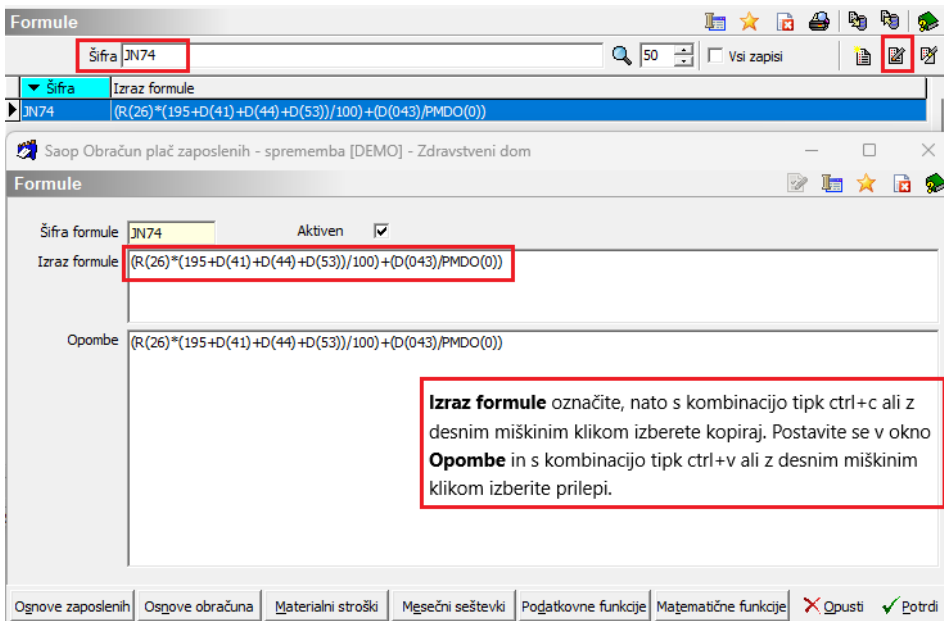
Formule

Šifra JN74

50

Vsi zapisi

| Šifra | Izraz formule |
|---|---|
| JN74 | (R(26)*(195+D(41)+D(44)+D(53))/100)+(D(043)/PMDO(0)) |

Saop Obračun plač zaposlenih - sprememba [DEMO] - Zdravstveni dom

Formule

Šifra formule JN74

Aktiven

Izraz formule (R(26)*(195+D(41)+D(44)+D(53))/100)+(D(043)/PMDO(0))

Opombe (R(26)*(195+D(41)+D(44)+D(53))/100)+(D(043)/PMDO(0))

**Izraz formule** označite, nato s kombinacijo tipk ctrl+c ali z desnim miškinim klikom izberete kopiraj. Postavite se v okno **Opombe** in s kombinacijo tipk ctrl+v ali z desnim miškinim klikom izberite prilepi.

Osnove zaposlenih | Osnove obračuna | Materialni stroški | Mesečni seštevki | Podatkovne funkcije | Matematične funkcije | Opusti | Potrdi